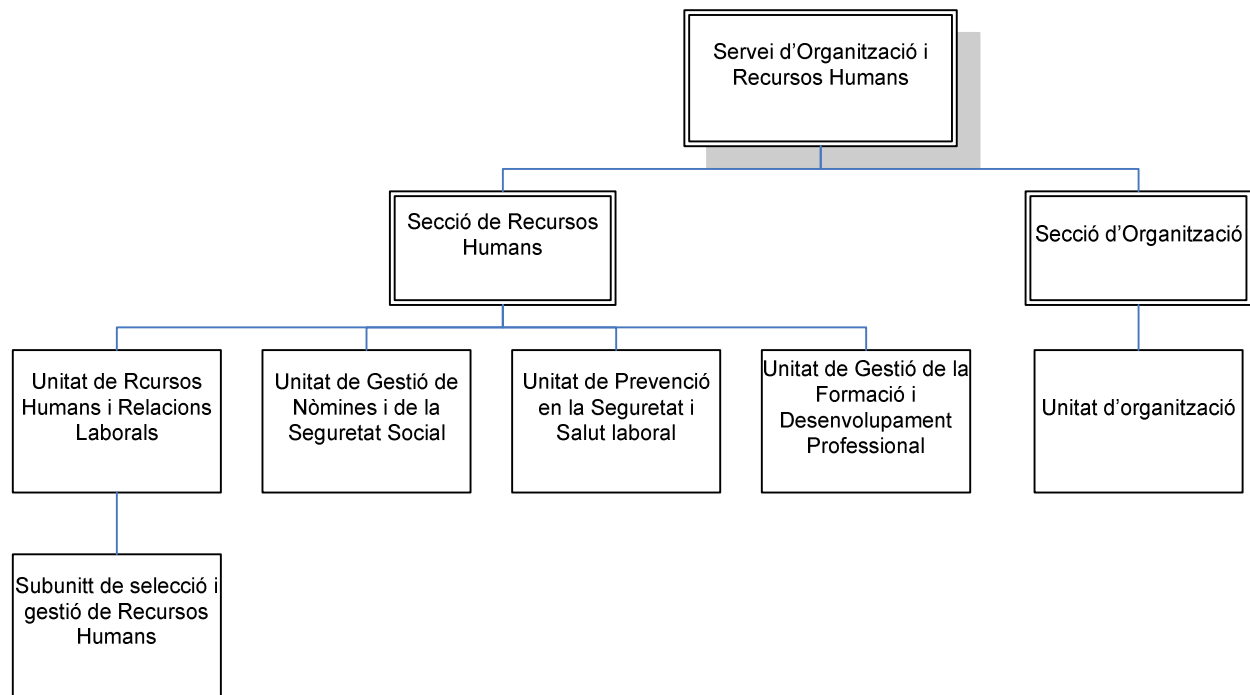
Servei d'Organització i Recursos Humans

Secció de Recursos Humans

Secció d'Organització

Unitat de Rcursos Humans i Relacions Laborals

Unitat de Gestió de Nòmines i de la Seguretat Social

Unitat de Prevenció en la Seguretat i Salut laboral

Unitat de Gestió de la Formació i Desenvolupament Professional

Unitat d'organització

Subunitt de selecció i gestió de Recursos Humans